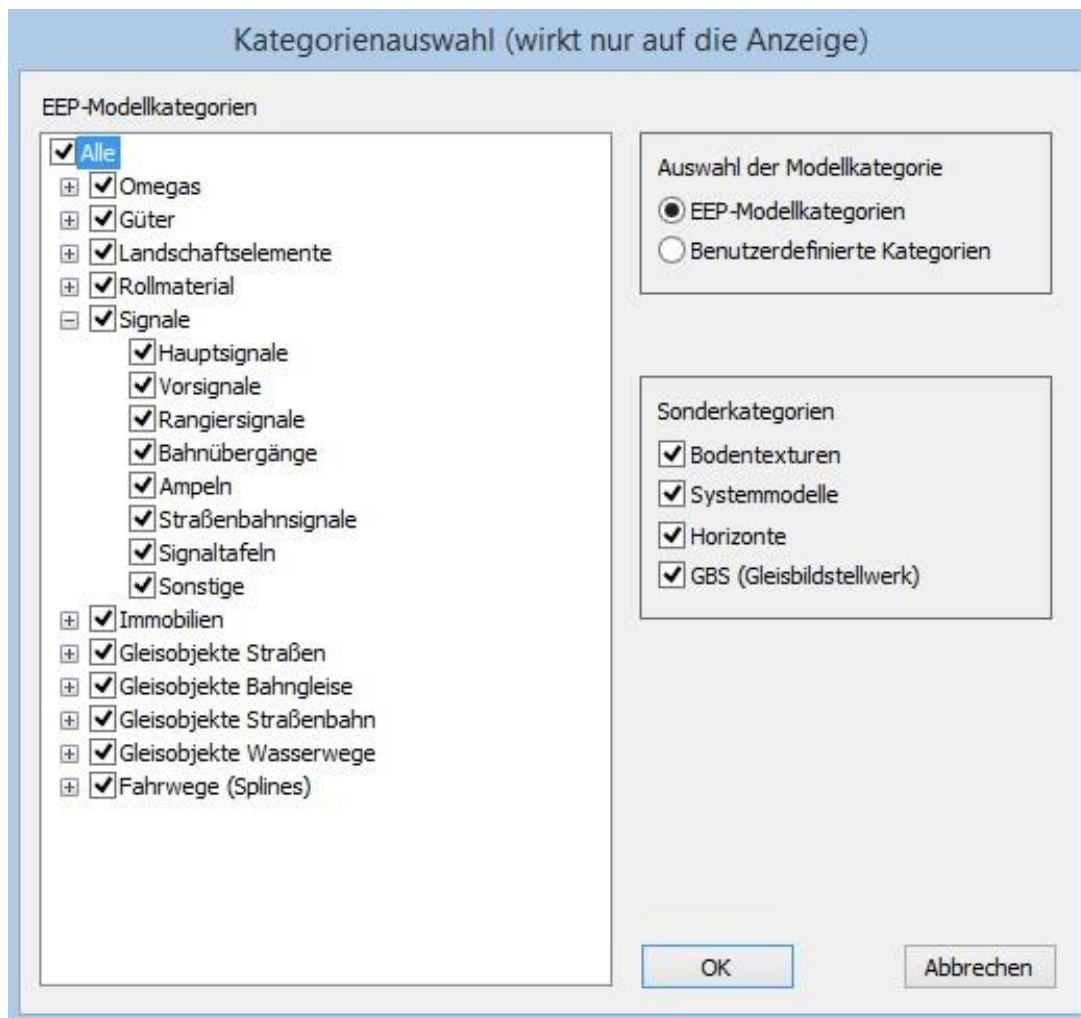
Kategorienauswahl (wirkt nur auf die Anzeige)

EEP-Modellkategorien

Alle
Omegas
Güter
Landschaftselemente
Rollmaterial
Signale
Hauptsignale
Vorsignale
Rangiersignale
Bahnübergänge
Ampeln
Straßenbahnsignale
Signaltafeln
Sonstige
Immobilien
Gleisobjekte Straßen
Gleisobjekte Bahngleise
Gleisobjekte Straßenbahn
Gleisobjekte Wasserwege
Fahrwege (Splines)

Auswahl der Modellkategorie
EEP-Modellkategorien
Benutzerdefinierte Kategorien

Sonderkategorien
Bodentexturen
Systemmodelle
Horizonte
GBS (Gleisbildstellwerk)

OK
Abbrechen